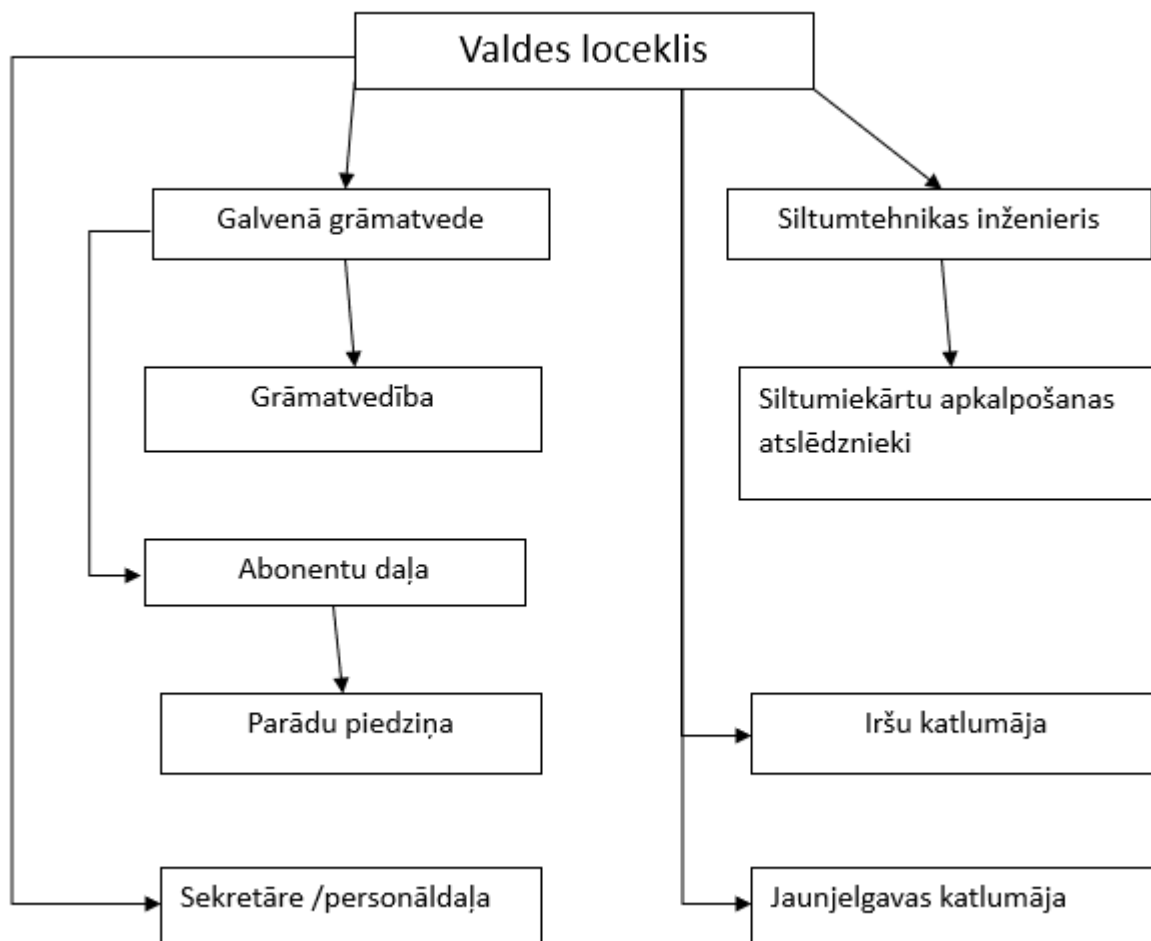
Valdes loceklis

Galvenā grāmatvede

Siltumtehnikas inženieris

Grāmatvedība

Siltumiekārtu apkalpošanas atslēdznieki

Abonentu daļa

Parādu piedziņa

Iršu katlumāja

Sekretāre /personāldaļa

Jaunjelgavas katlumāja